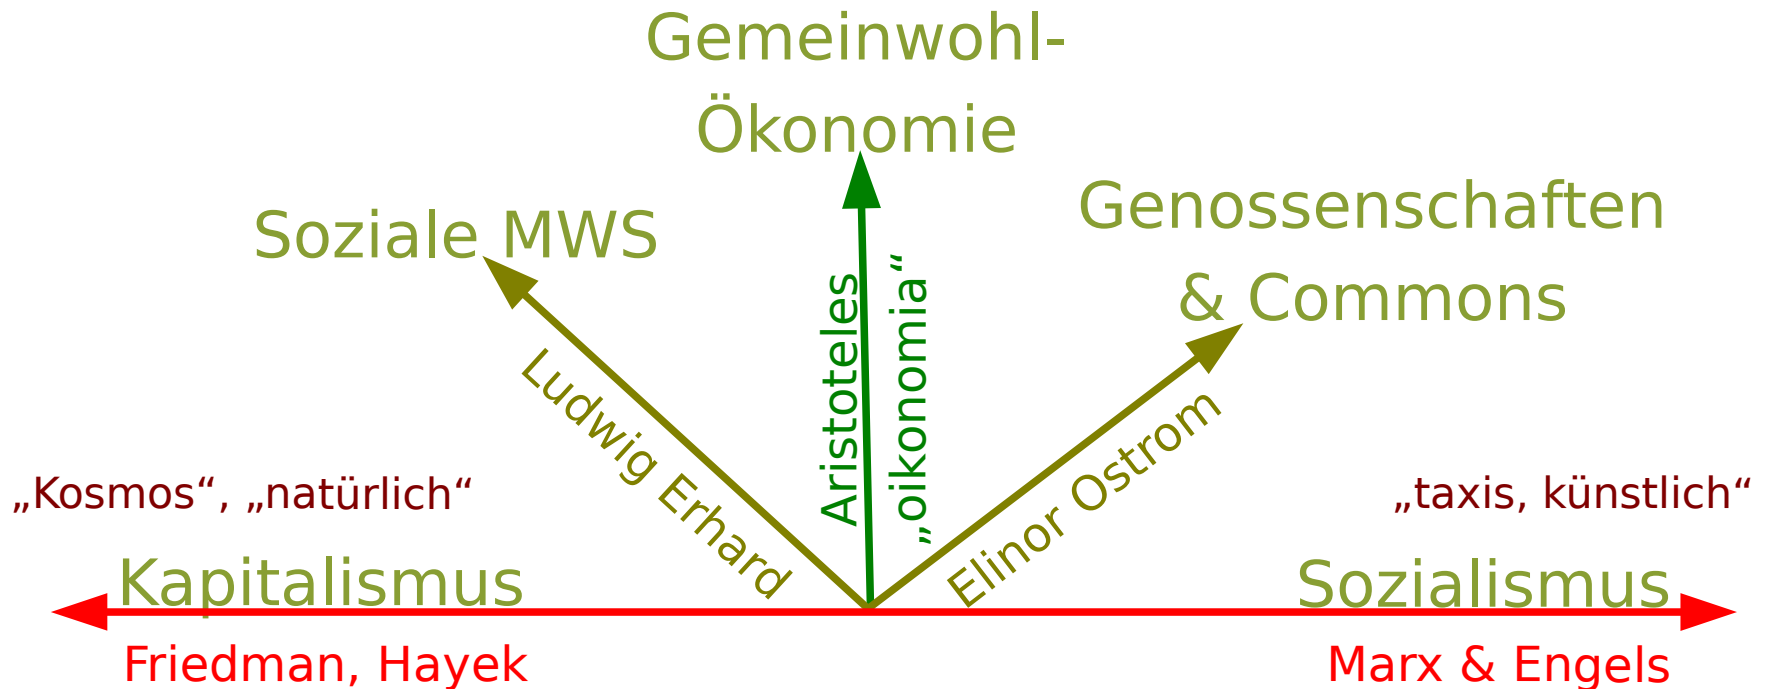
Gemeinwohl-
Ökonomie

Soziale MWS

Genossenschaften
& Commons

Ludwig Erhard

Aristoteles

„oikonomia“

Elinor Ostrom

„Kosmos“, „natürlich“

„taxis, künstlich“

Kapitalismus

Sozialismus

Friedman, Hayek

Marx & Engels